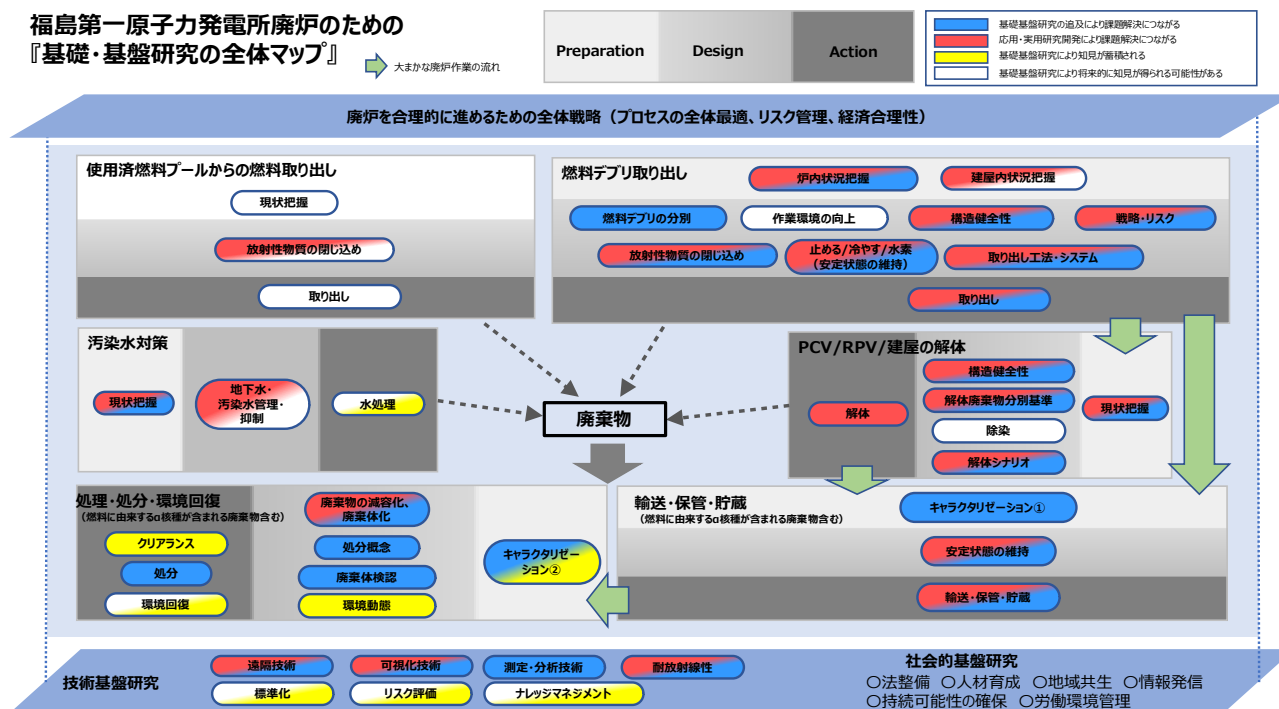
福島第一原子力発電所廃炉のための
『基礎・基盤研究の全体マップ』

大まかな廃炉作業の流れ

Preparation
Design
Action

基礎基盤研究の追及により課題解決につながる
応用・実用研究開発により課題解決につながる
基礎基盤研究により知見が蓄積される
基礎基盤研究により将来的に知見が得られる可能性がある

廃炉を合理的に進めるための全体戦略（プロセスの全体最適、リスク管理、経済合理性）

使用済燃料プールからの燃料取り出し
現状把握
放射性物質の閉じ込め
取り出し

燃料デブリ取り出し
炉内状況把握
建屋内状況把握
燃料デブリの分別
作業環境の向上
構造健全性
戦略・リスク
放射性物質の閉じ込め
止める/冷やす/水素（安定状態の維持）
取り出し工法・システム
取り出し

汚染水対策
現状把握
地下水・汚染水管理・抑制
水処理

廃棄物

PCV/RPV/建屋の解体
構造健全性
解体廃棄物分別基準
解体
現状把握
除染
解体シナリオ

処理・処分・環境回復
（燃料に由来するα核種が含まれる廃棄物含む）
クリアランス
処分
環境回復
廃棄物の減容化、廃棄体化
処分概念
廃棄体検認
環境動態
キャラクタリゼーション②

輸送・保管・貯蔵
（燃料に由来するα核種が含まれる廃棄物含む）
キャラクタリゼーション①
安定状態の維持
輸送・保管・貯蔵

技術基盤研究
遠隔技術
可視化技術
測定・分析技術
耐放射線性
標準化
リスク評価
ナレッジマネジメント

社会的基盤研究
○法整備　○人材育成　○地域共生　○情報発信
○持続可能性の確保　○労働環境管理